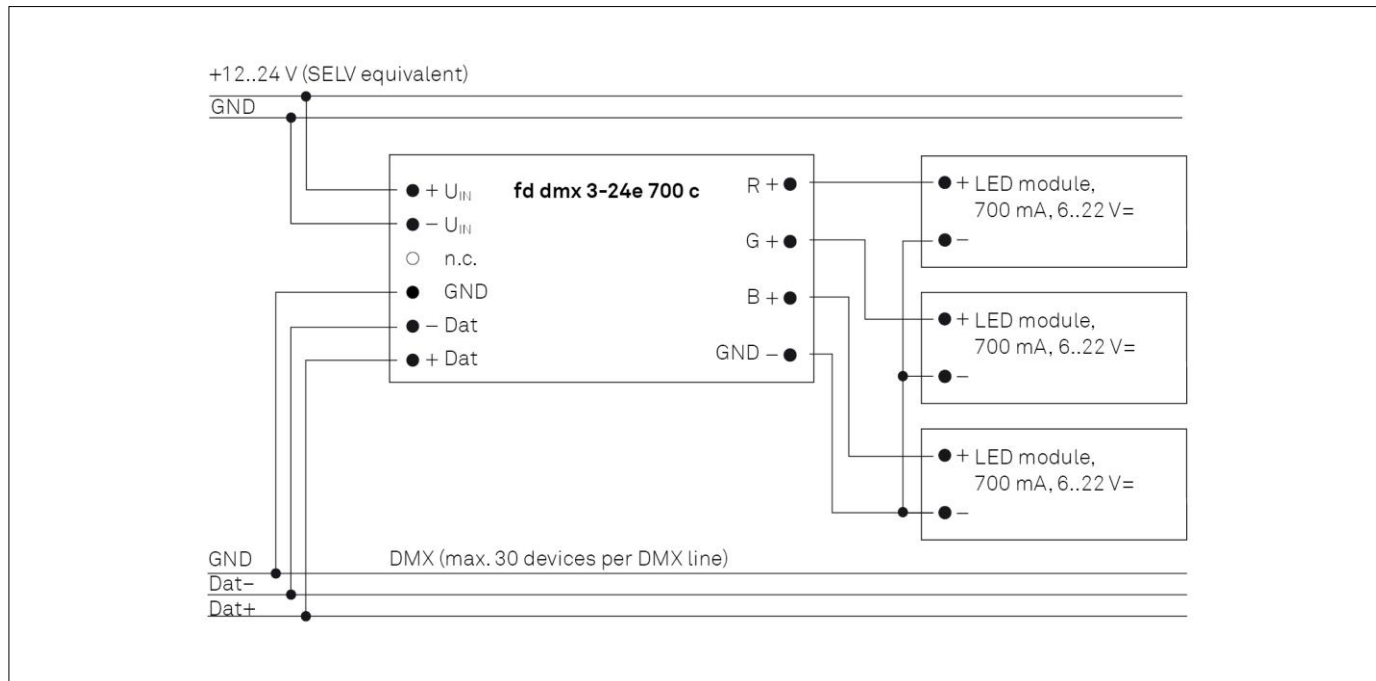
+12..24 V (SELV equivalent)

GND

+ $U_{IN}$

– $U_{IN}$

n.c.

GND

– Dat

+ Dat

fd dmx 3-24e 700 c

R +

G +

B +

GND –

+ LED module, 700 mA, 6..22 V=

–

+ LED module, 700 mA, 6..22 V=

–

+ LED module, 700 mA, 6..22 V=

–

GND

DMX (max. 30 devices per DMX line)

Dat–

Dat+